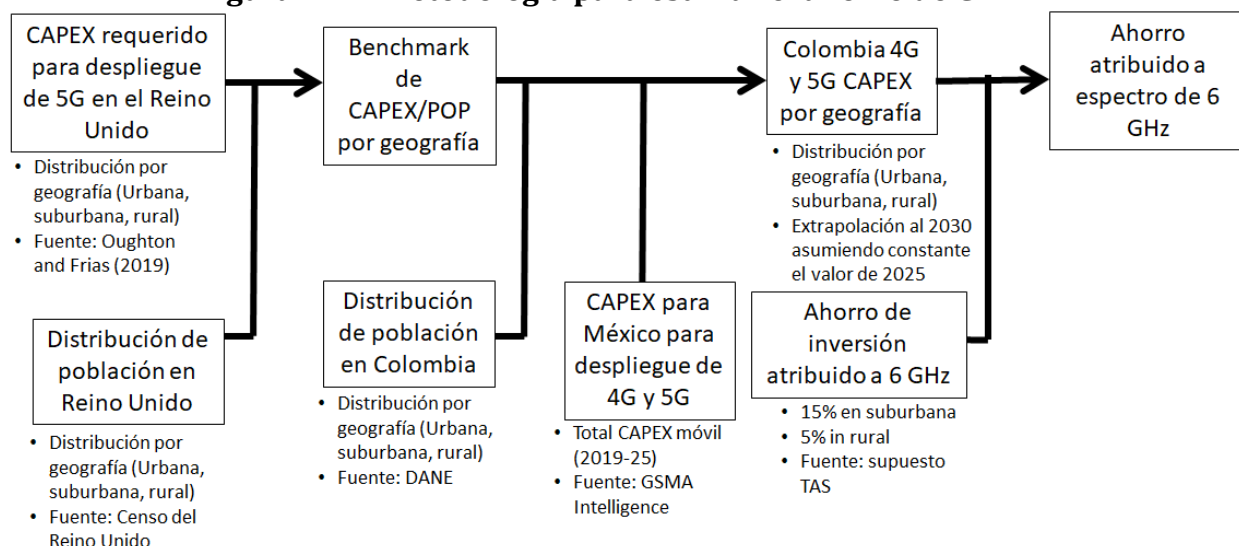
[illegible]

CAPEX requerido para despliegue de 5G en el Reino Unido

- Distribución por geografía (Urbana, suburbana, rural)
- Fuente: Oughton and Frias (2019)

Distribución de población en Reino Unido

- Distribución por geografía (Urbana, suburbana, rural)
- Fuente: Censo del Reino Unido

Benchmark de CAPEX/POP por geografía

Distribución de población en Colombia

- Distribución por geografía (Urbana, suburbana, rural)
- Fuente: DANE

CAPEX para México para despliegue de 4G y 5G

- Total CAPEX móvil (2019-25)
- Fuente: GSMA Intelligence

Colombia 4G y 5G CAPEX por geografía

- Distribución por geografía (Urbana, suburbana, rural)
- Extrapolación al 2030 asumiendo constante el valor de 2025

Ahorro de inversión atribuido a 6 GHz

- 15% en suburbana
- 5% in rural
- Fuente: supuesto TAS

Ahorro atribuido a espectro de 6 GHz